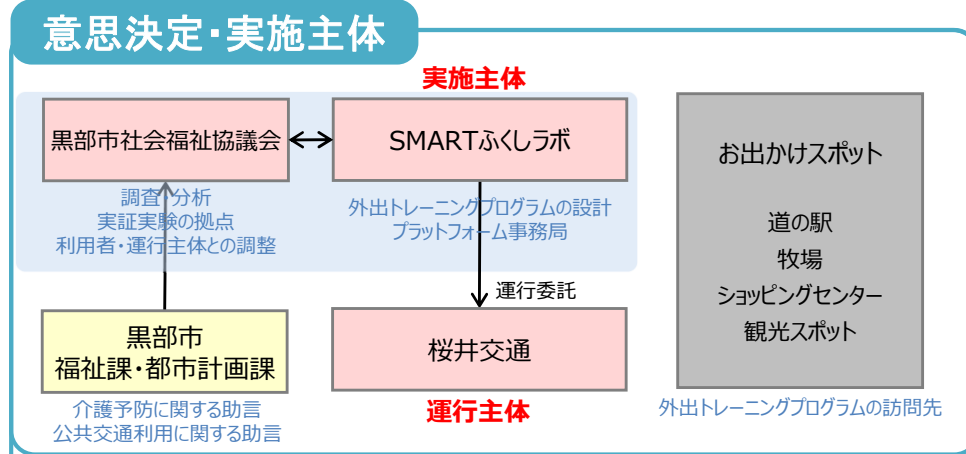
意思決定・実施主体

実施主体

黒部市社会福祉協議会

SMARTふくしラボ

調査・分析
実証実験の拠点
利用者・運行主体との調整

外出トレーニングプログラムの設計
プラットフォーム事務局

運行委託

黒部市
福祉課・都市計画課

介護予防に関する助言
公共交通利用に関する助言

桜井交通

運行主体

お出かけスポット

道の駅
牧場
ショッピングセンター
観光スポット

外出トレーニングプログラムの訪問先